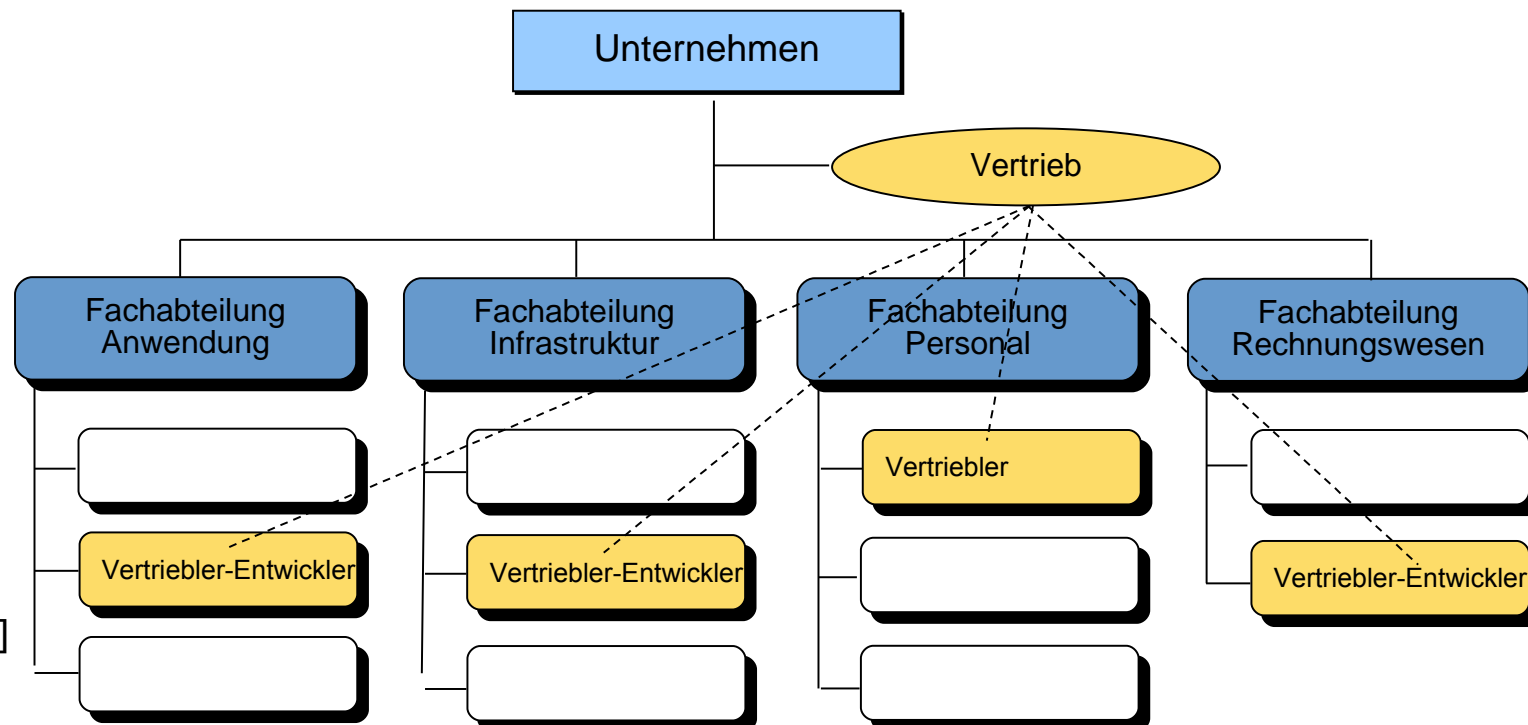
Unternehmen

Vertrieb

Fachabteilung Anwendung

Vertriebler-Entwickler

Fachabteilung Infrastruktur

Vertriebler-Entwickler

Fachabteilung Personal

Vertriebler

Fachabteilung Rechnungswesen

Vertriebler-Entwickler